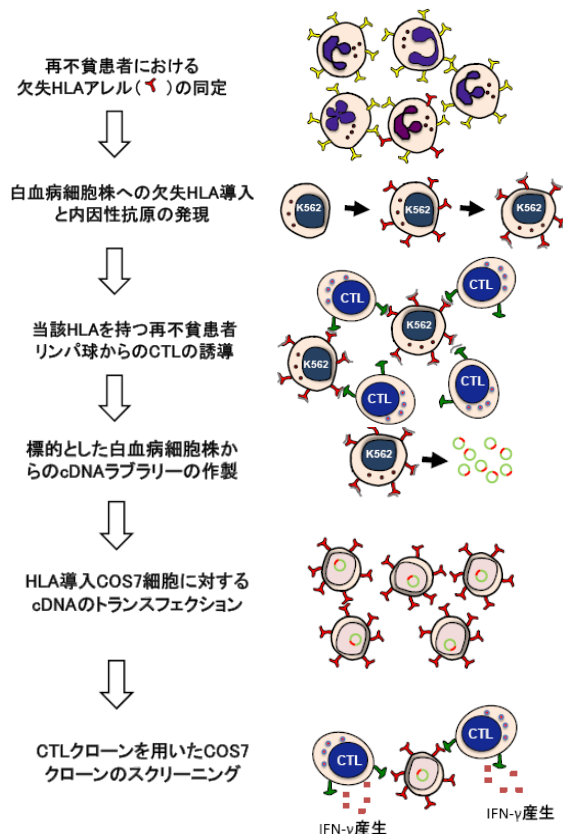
再不貧患者における欠失HLAアレル（ ）の同定

白血病細胞株への欠失HLA導入と内因性抗原の発現

K562

K562

K562

当該HLAを持つ再不貧患者リンパ球からのCTLの誘導

CTL

CTL

K562

K562

CTL

CTL

標的とした白血病細胞株からのcDNAラブラリーの作製

K562

HLA導入COS7細胞に対するcDNAのトランスフェクション

CTLクローンを用いたCOS7クローンのスクリーニング

CTL

CTL

IFN-γ産生

IFN-γ産生